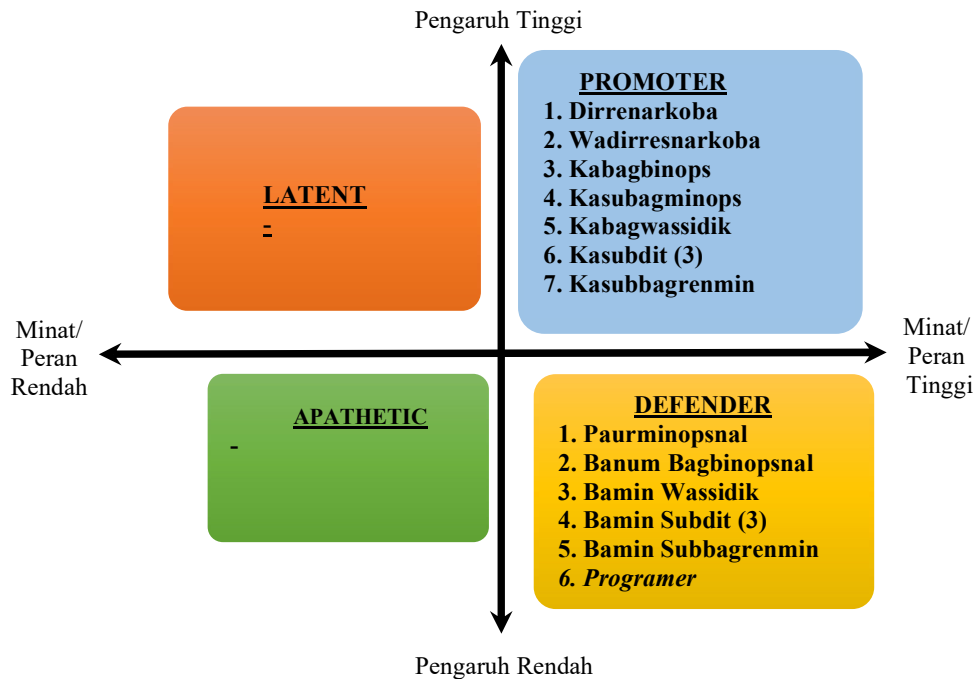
Pengaruh Tinggi

LATENT
-

PROMOTER
1. Dirrenarkoba
2. Wadirresnarkoba
3. Kabagbinops
4. Kasubagminops
5. Kabagwassidik
6. Kasubdit (3)
7. Kasubbagrenmin

Minat/ Peran Rendah

Minat/ Peran Tinggi

APATHETIC
-

DEFENDER
1. Paurminopsnal
2. Banum Bagbinopsnal
3. Bamin Wassidik
4. Bamin Subdit (3)
5. Bamin Subbagrenmin
6. Programer

Pengaruh Rendah